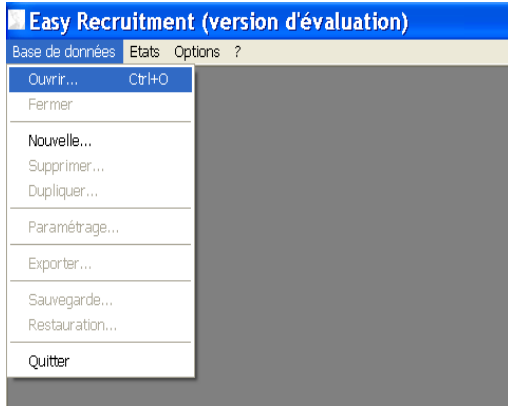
Easy Recruitment (version d'évaluation)

Base de données Etats Options ?

Ouvrir... Ctrl+O
Fermer

Nouvelle...
Supprimer...
Dupliquer...

Paramétrage...

Exporter...

Sauvegarde...
Restauration...

Quitter